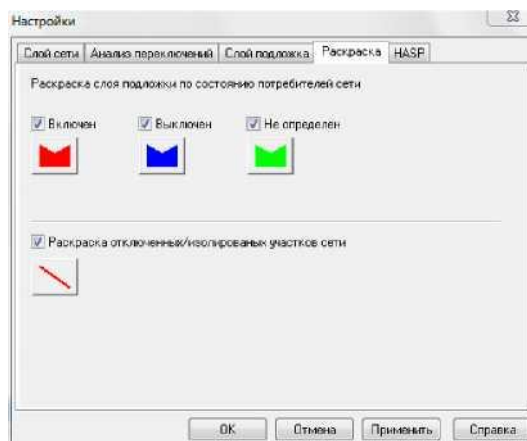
Настройки

Слой сети | Анализ переключений | Слой подложка | Раскраска | HASP

Раскраска слоя подложки по состоянию потребителей сети

Включен

Выключен

Не определен

Раскраска отключенных/изолированых участков сети

OK

Отмена

Применить

Справка